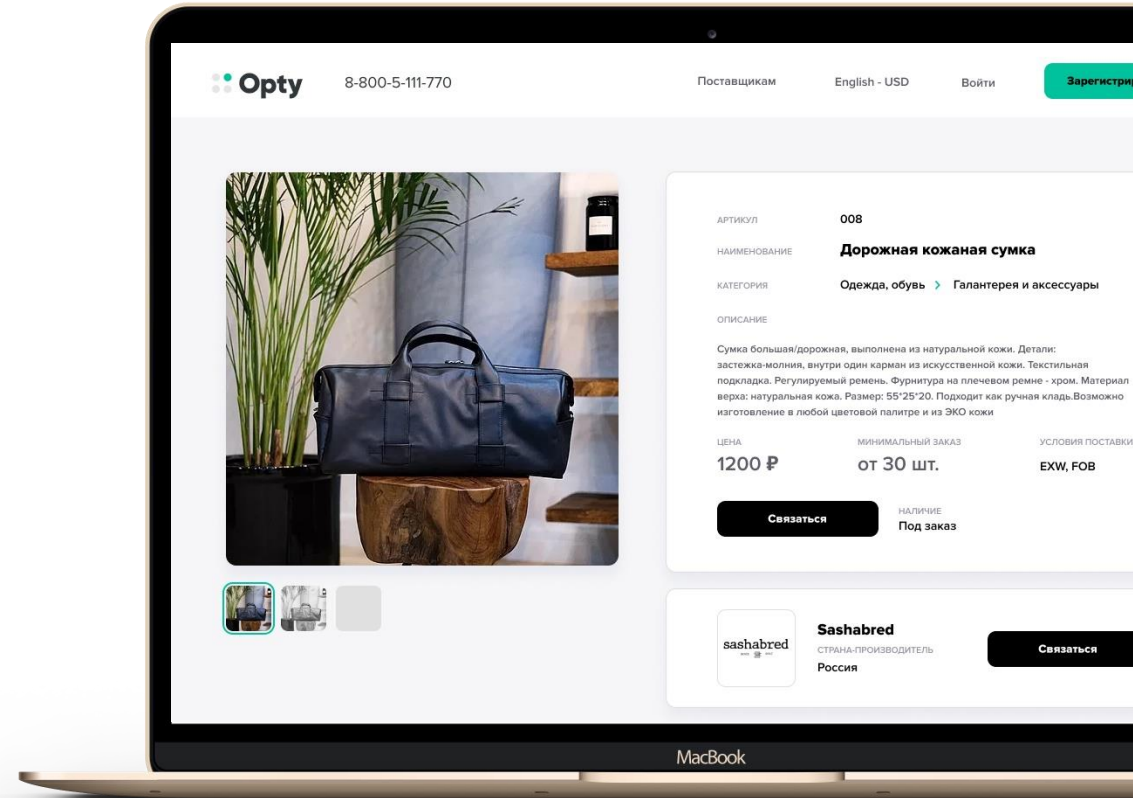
Opty 8-800-5-111-770

Поставщикам English - USD Войти Зарегистрир

АРТИКУЛ 008

НАИМЕНОВАНИЕ Дорожная кожаная сумка

КАТЕГОРИЯ Одежда, обувь > Галантерея и аксессуары

ОПИСАНИЕ

Сумка большая/дорожная, выполнена из натуральной кожи. Детали: застежка-молния, внутри один карман из искусственной кожи. Текстильная подкладка. Регулируемый ремень. Фурнитура на плечевом ремне - хром. Материал верха: натуральная кожа. Размер: 55*25*20. Подходит как ручная кладь.Возможно изготовление в любой цветовой палитре и из ЭКО кожи

ЦЕНА 1200 ₽

МИНИМАЛЬНЫЙ ЗАКАЗ от 30 шт.

УСЛОВИЯ ПОСТАВКИ EXW, FOB

Связаться

НАЛИЧИЕ Под заказ

sashabred

Sashabred

СТРАНА-ПРОИЗВОДИТЕЛЬ Россия

Связаться

MacBook